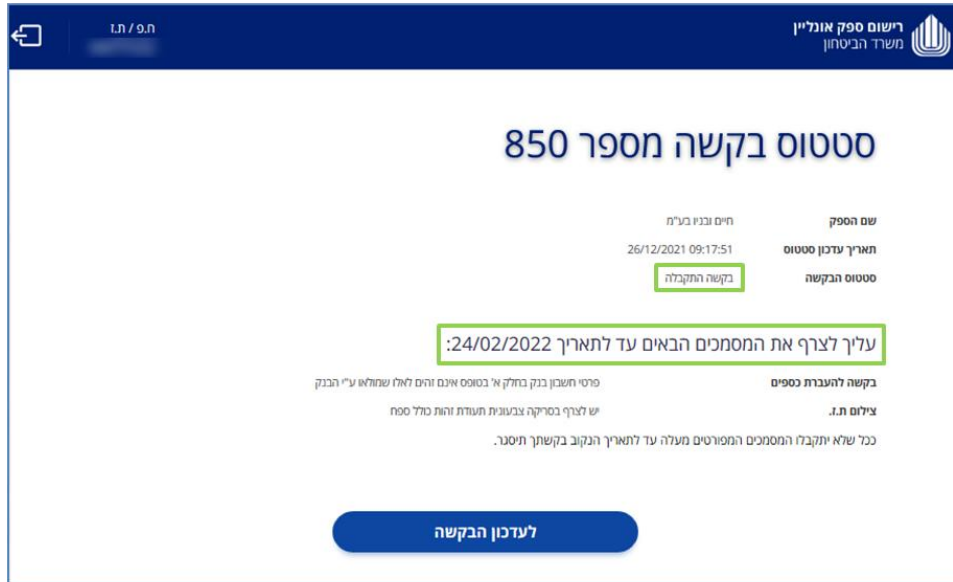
רישום ספק אונליין
משרד הביטחון

ח.פ / ת.ז
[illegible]

סטטוס בקשה מספר 850

שם הספק חיים ובניו בע"מ
תאריך עדכון סטטוס 26/12/2021 09:17:51
סטטוס הבקשה בקשה התקבלה

עליך לצרף את המסמכים הבאים עד לתאריך 24/02/2022:

בקשה להעברת כספים פרטי חשבון בנק בחלק א' בטופס אינם זהים לאלו שמולאו ע"י הבנק
צילום ת.ז. יש לצרף בסריקה צבעונית תעודת זהות כולל ספח

ככל שלא יתקבלו המסמכים המפורטים מעלה עד לתאריך הנקוב בקשתך תיסגר.

לעדכון הבקשה